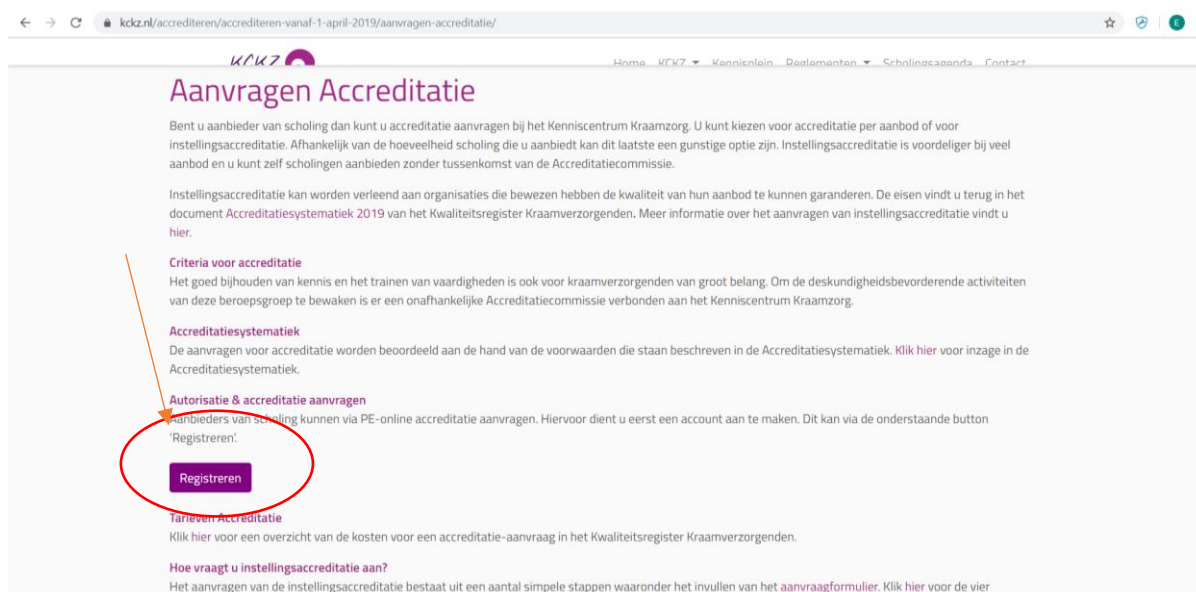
kckz.nl/accrediteren/accrediteren-vanaf-1-april-2019/aanvragen-accreditatie/

KCKZ

Home KCKZ ▾ Kennisplein Reglementen ▾ Scholingsagenda Contact

Aanvragen Accreditatie

Bent u aanbieder van scholing dan kunt u accreditatie aanvragen bij het Kenniscentrum Kraamzorg. U kunt kiezen voor accreditatie per aanbod of voor instellingsaccreditatie. Afhankelijk van de hoeveelheid scholing die u aanbiedt kan dit laatste een gunstige optie zijn. Instellingsaccreditatie is voordeliger bij veel aanbod en u kunt zelf scholingen aanbieden zonder tussenkomst van de Accreditatiecommissie.

Instellingsaccreditatie kan worden verleend aan organisaties die bewezen hebben de kwaliteit van hun aanbod te kunnen garanderen. De eisen vindt u terug in het document Accreditatiesystematiek 2019 van het Kwaliteitsregister Kraamverzorgenden. Meer informatie over het aanvragen van instellingsaccreditatie vindt u hier.

Criteria voor accreditatie
Het goed bijhouden van kennis en het trainen van vaardigheden is ook voor kraamverzorgenden van groot belang. Om de deskundigheidsbevorderende activiteiten van deze beroepsgroep te bewaken is er een onafhankelijke Accreditatiecommissie verbonden aan het Kenniscentrum Kraamzorg.

Accreditatiesystematiek
De aanvragen voor accreditatie worden beoordeeld aan de hand van de voorwaarden die staan beschreven in de Accreditatiesystematiek. Klik hier voor inzage in de Accreditatiesystematiek.

Autorisatie & accreditatie aanvragen
Aanbieders van scholing kunnen via PE-online accreditatie aanvragen. Hiervoor dient u eerst een account aan te maken. Dit kan via de onderstaande button 'Registreren'.

Registreren

Tarieven Accreditatie
Klik hier voor een overzicht van de kosten voor een accreditatie-aanvraag in het Kwaliteitsregister Kraamverzorgenden.

Hoe vraagt u instellingsaccreditatie aan?
Het aanvragen van de instellingsaccreditatie bestaat uit een aantal simpele stappen waaronder het invullen van het aanvraagformulier. Klik hier voor de vier